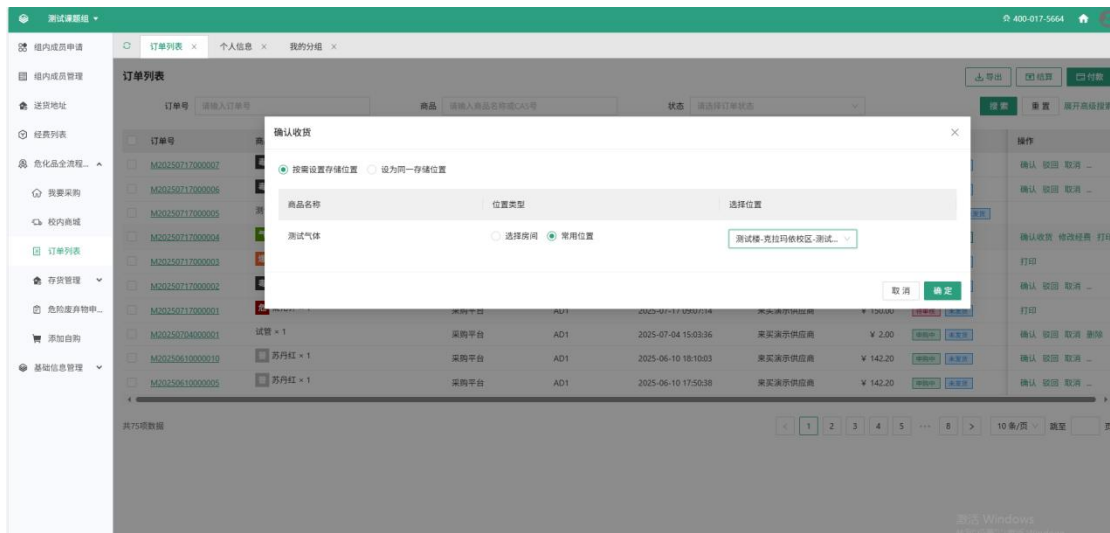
测试课题组 ▾

400-017-5664

组内成员申请
组内成员管理
送货地址
经费列表
危化品全流程... ^
我要采购
校内商城
订单列表
存货管理 ˅
危险废弃物申...
添加自购
基础信息管理 ˅

订单列表 × 个人信息 × 我的分组 ×

订单列表

导出 结算 付款

订单号 请输入订单号 商品 请输入商品名称或CAS号 状态 请选择订单状态

搜索 重置 展开高级搜索

订单号 操作
M20250717000007 确认 驳回 取消 ...
M20250717000006 确认 驳回 取消 ...
M20250717000005
M20250717000004 确认收货 修改经费 打印
M20250717000003 打印
M20250717000002 确认 驳回 取消 ...
M20250717000001 采购平台 AD1 2025-07-17 09:07:14 来买演示供应商 ¥ 150.00 打印
M20250704000001 试管 × 1 采购平台 AD1 2025-07-04 15:03:36 来买演示供应商 ¥ 2.00 待确认 未发货 确认 驳回 取消 删除
M20250610000010 苏丹红 × 1 采购平台 AD1 2025-06-10 18:10:03 来买演示供应商 ¥ 142.20 待确认 未发货 确认 驳回 取消 ...
M20250610000005 苏丹红 × 1 采购平台 AD1 2025-06-10 17:50:38 来买演示供应商 ¥ 142.20 待确认 未发货 确认 驳回 取消 ...

共75项数据

< 1 2 3 4 5 ··· 8 > 10条/页 跳至 页

确认收货 ×

按需设置存储位置 设为同一存储位置

| 商品名称 | 位置类型 | 选择位置 |
|---|---|---|
| 测试气体 | 选择房间 常用位置 | 测试楼-克拉玛依校区-测试... |

取消 确定

激活 Windows